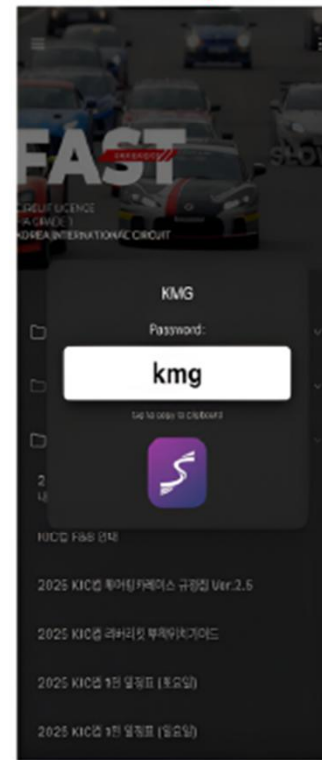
FAST

SLOW

CIRCUIT LICENCE
(A GRADE )
KOREA INTERNATIONAL CIRCUIT

KMG

Password:

kmg

tap to copy to clipboard

2
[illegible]

KIC컵 F&B 안내

2025 KIC컵 투어링카레이스 규정집 Ver.2.5

2025 KIC컵 라이센스 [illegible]

2025 KIC컵 1전 일정표 (토요일)

2025 KIC컵 1전 일정표 (일요일)